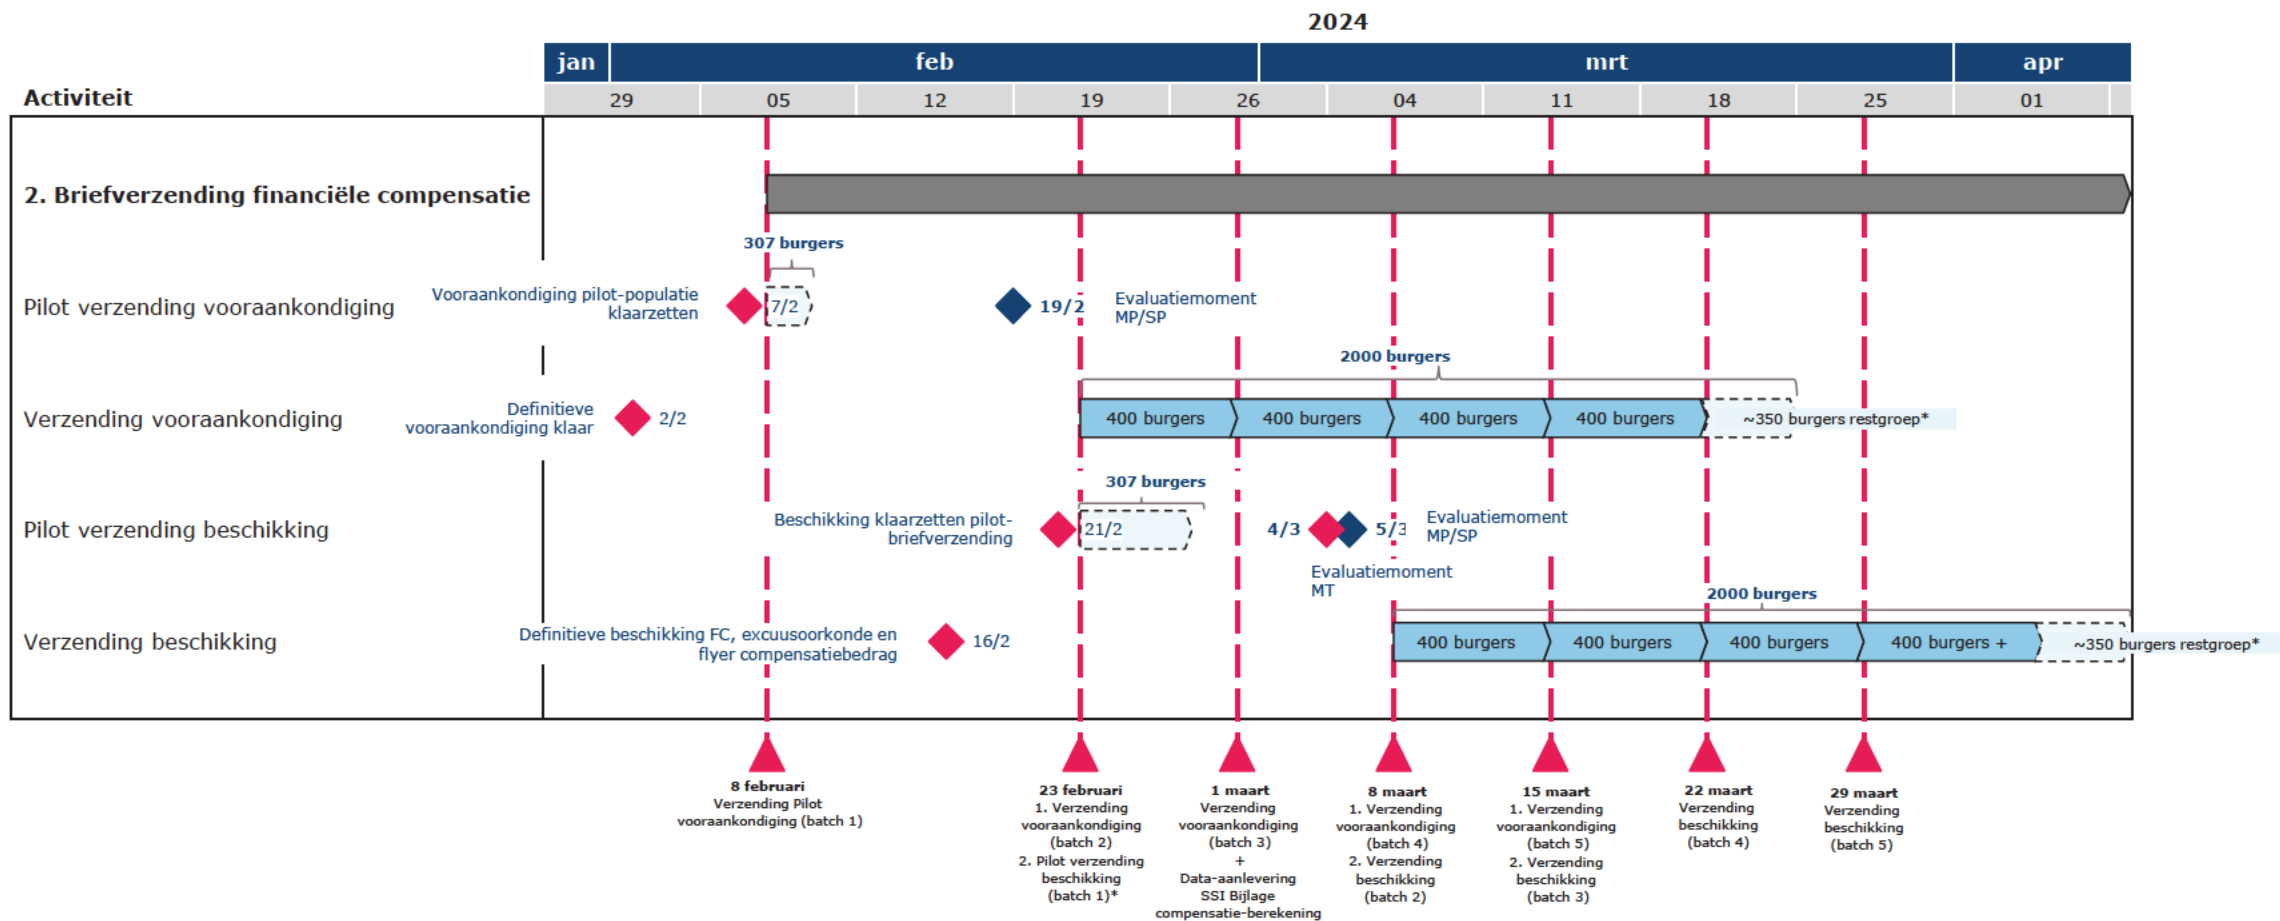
2024

| jan | feb | mrt | apr |
|---|---|---|---|

Activiteit

| 29 | 05 | 12 | 19 | 26 | 04 | 11 | 18 | 25 | 01 |
|---|---|---|---|---|---|---|---|---|---|

2. Briefverzending financiële compensatie

Pilot verzending vooraankondiging

Vooraankondiging pilot-populatie klaarzetten

307 burgers

7/2

19/2

Evaluatiemoment MP/SP

Verzending vooraankondiging

Definitieve vooraankondiging klaar

2/2

2000 burgers

400 burgers

400 burgers

400 burgers

400 burgers

~350 burgers restgroep*

Pilot verzending beschikking

Beschikking klaarzetten pilot-briefverzending

307 burgers

21/2

4/3

5/3

Evaluatiemoment MP/SP

Evaluatiemoment MT

Verzending beschikking

Definitieve beschikking FC, excuusoorkonde en flyer compensatiebedrag

16/2

2000 burgers

400 burgers

400 burgers

400 burgers

400 burgers +

~350 burgers restgroep*

8 februari
Verzending Pilot vooraankondiging (batch 1)

23 februari
1. Verzending vooraankondiging (batch 2)
2. Pilot verzending beschikking (batch 1)*

1 maart
Verzending vooraankondiging (batch 3)
+
Data-aanlevering SSI Bijlage compensatie-berekening

8 maart
1. Verzending vooraankondiging (batch 4)
2. Verzending beschikking (batch 2)

15 maart
1. Verzending vooraankondiging (batch 5)
2. Verzending beschikking (batch 3)

22 maart
Verzending beschikking (batch 4)

29 maart
Verzending beschikking (batch 5)